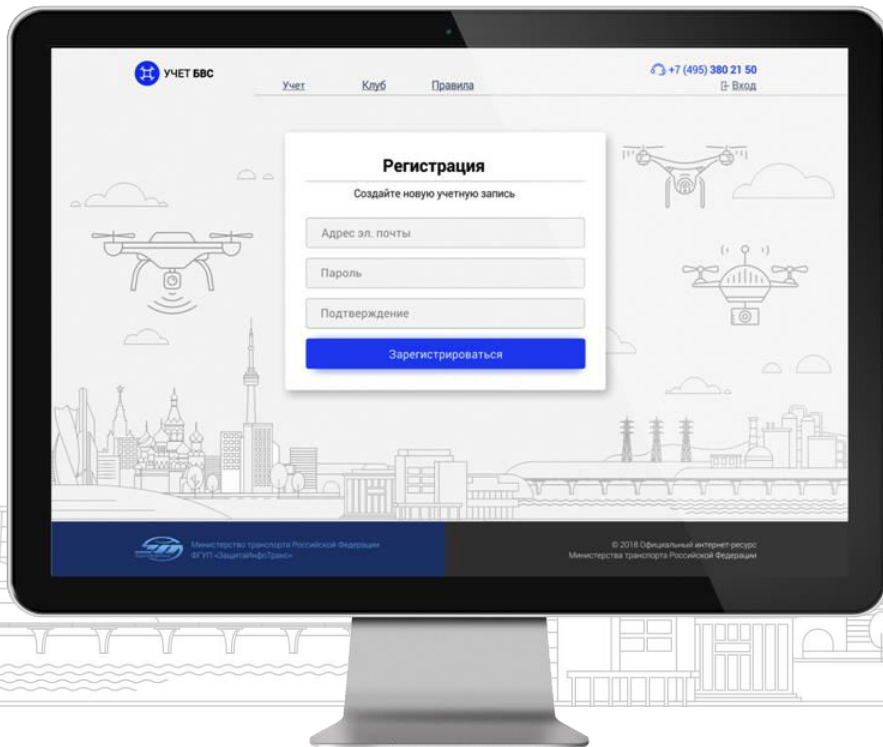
УЧЕТ БВС

Учет Клуб Правила

+7 (495) 380 21 50
Вход

Регистрация
Создайте новую учетную запись

Адрес эл. почты
Пароль
Подтверждение
Зарегистрироваться

Министерство транспорта Российской Федерации
ФГУП «ЗащитаИнфоТранс»

© 2018 Официальный интернет-ресурс
Министерства транспорта Российской Федерации